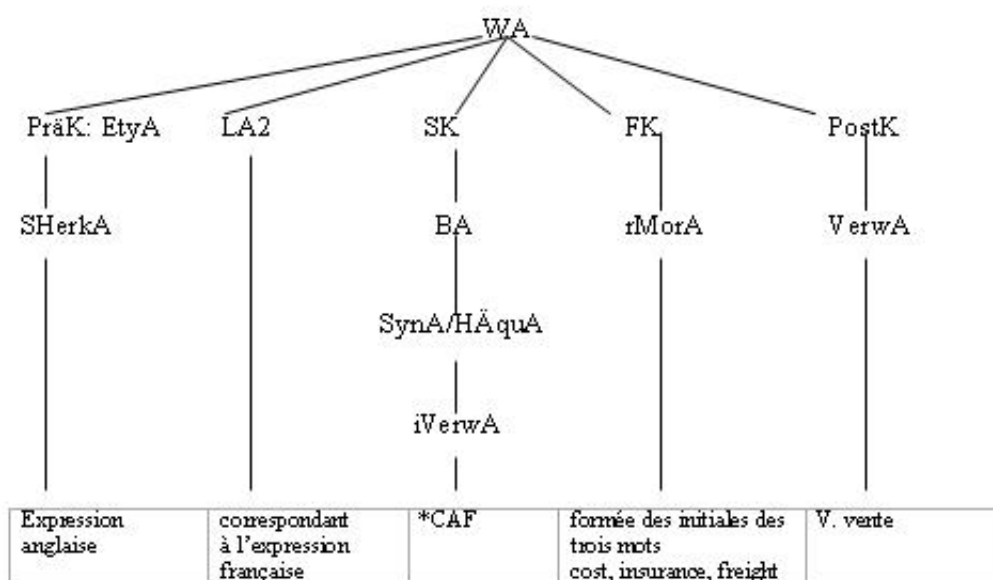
WA

PräK: EtyA

LA2

SK

FK

PostK

SHerkA

BA

rMorA

VerwA

SynA/HÄquA

iVerwA

| Expression anglaise | correspondant à l'expression française | *CAF | formée des initiales des trois mots cost, insurance, freight | V. vente |
|---|---|---|---|---|